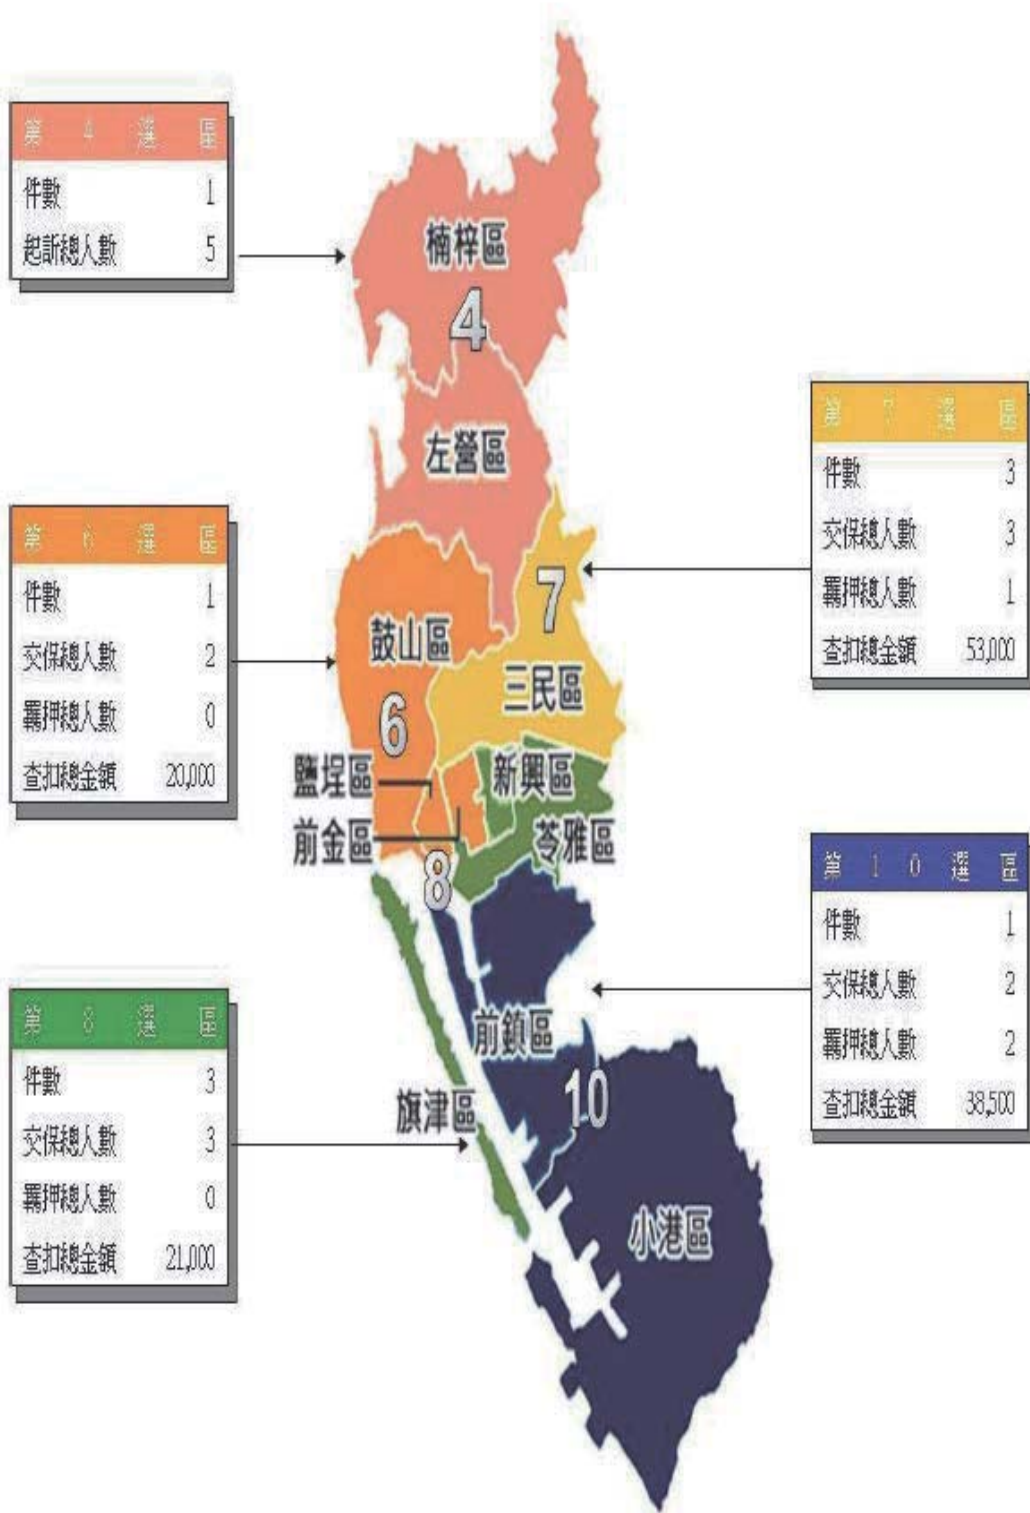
| 第 4 選 區 | |
|---|---|
| 件數 | 1 |
| 起訴總人數 | 5 |

楠梓區
4
左營區

| 第 7 選 區 | |
|---|---|
| 件數 | 3 |
| 交保總人數 | 3 |
| 羈押總人數 | 1 |
| 查扣總金額 | 53,000 |

| 第 6 選 區 | |
|---|---|
| 件數 | 1 |
| 交保總人數 | 2 |
| 羈押總人數 | 0 |
| 查扣總金額 | 20,000 |

7
鼓山區
三民區
6
鹽埕區
新興區
前金區
苓雅區
8

| 第 10 選 區 | |
|---|---|
| 件數 | 1 |
| 交保總人數 | 2 |
| 羈押總人數 | 2 |
| 查扣總金額 | 38,500 |

| 第 8 選 區 | |
|---|---|
| 件數 | 3 |
| 交保總人數 | 3 |
| 羈押總人數 | 0 |
| 查扣總金額 | 21,000 |

前鎮區
10
旗津區
小港區